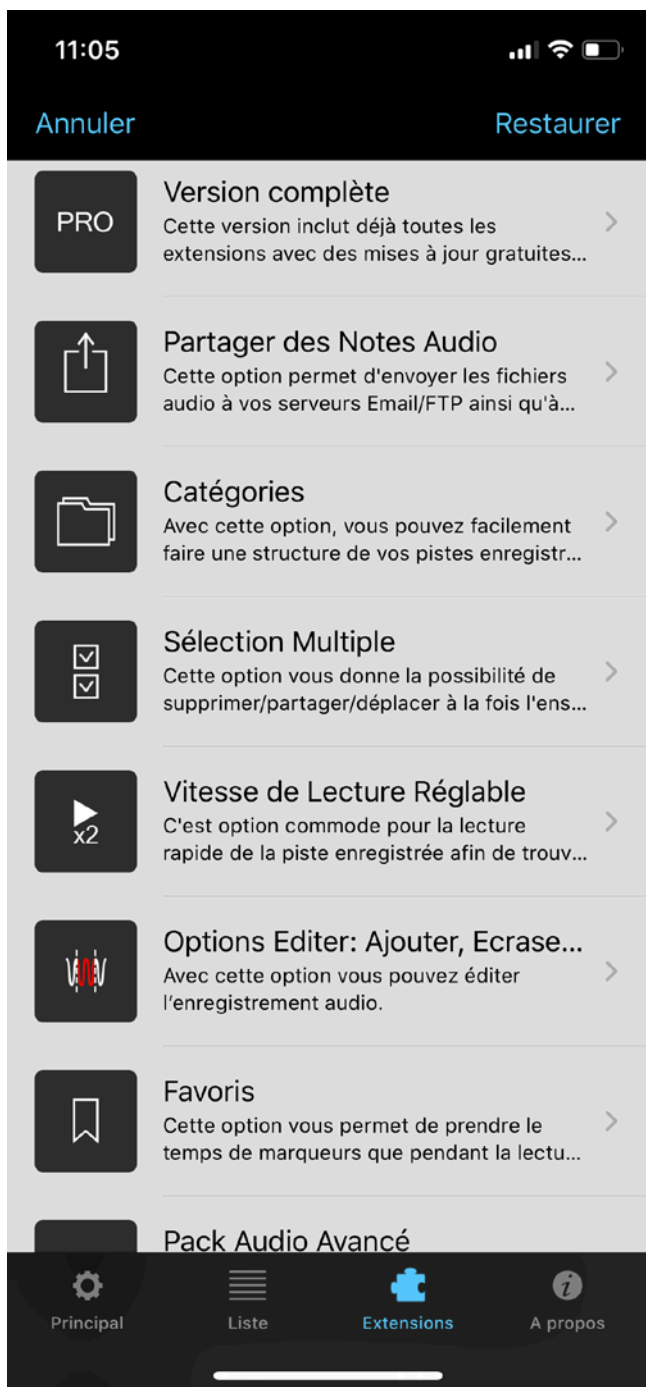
11:05

Annuler

Restaurer

PRO

Version complète
Cette version inclut déjà toutes les extensions avec des mises à jour gratuites...

Partager des Notes Audio
Cette option permet d'envoyer les fichiers audio à vos serveurs Email/FTP ainsi qu'à...

Catégories
Avec cette option, vous pouvez facilement faire une structure de vos pistes enregistr...

Sélection Multiple
Cette option vous donne la possibilité de supprimer/partager/déplacer à la fois l'ens...

x2

Vitesse de Lecture Réglable
C'est option commode pour la lecture rapide de la piste enregistrée afin de trouv...

Options Editer: Ajouter, Ecrase...
Avec cette option vous pouvez éditer l'enregistrement audio.

Favoris
Cette option vous permet de prendre le temps de marqueurs que pendant la lectu...

Pack Audio Avancé

Principal

Liste

Extensions

A propos